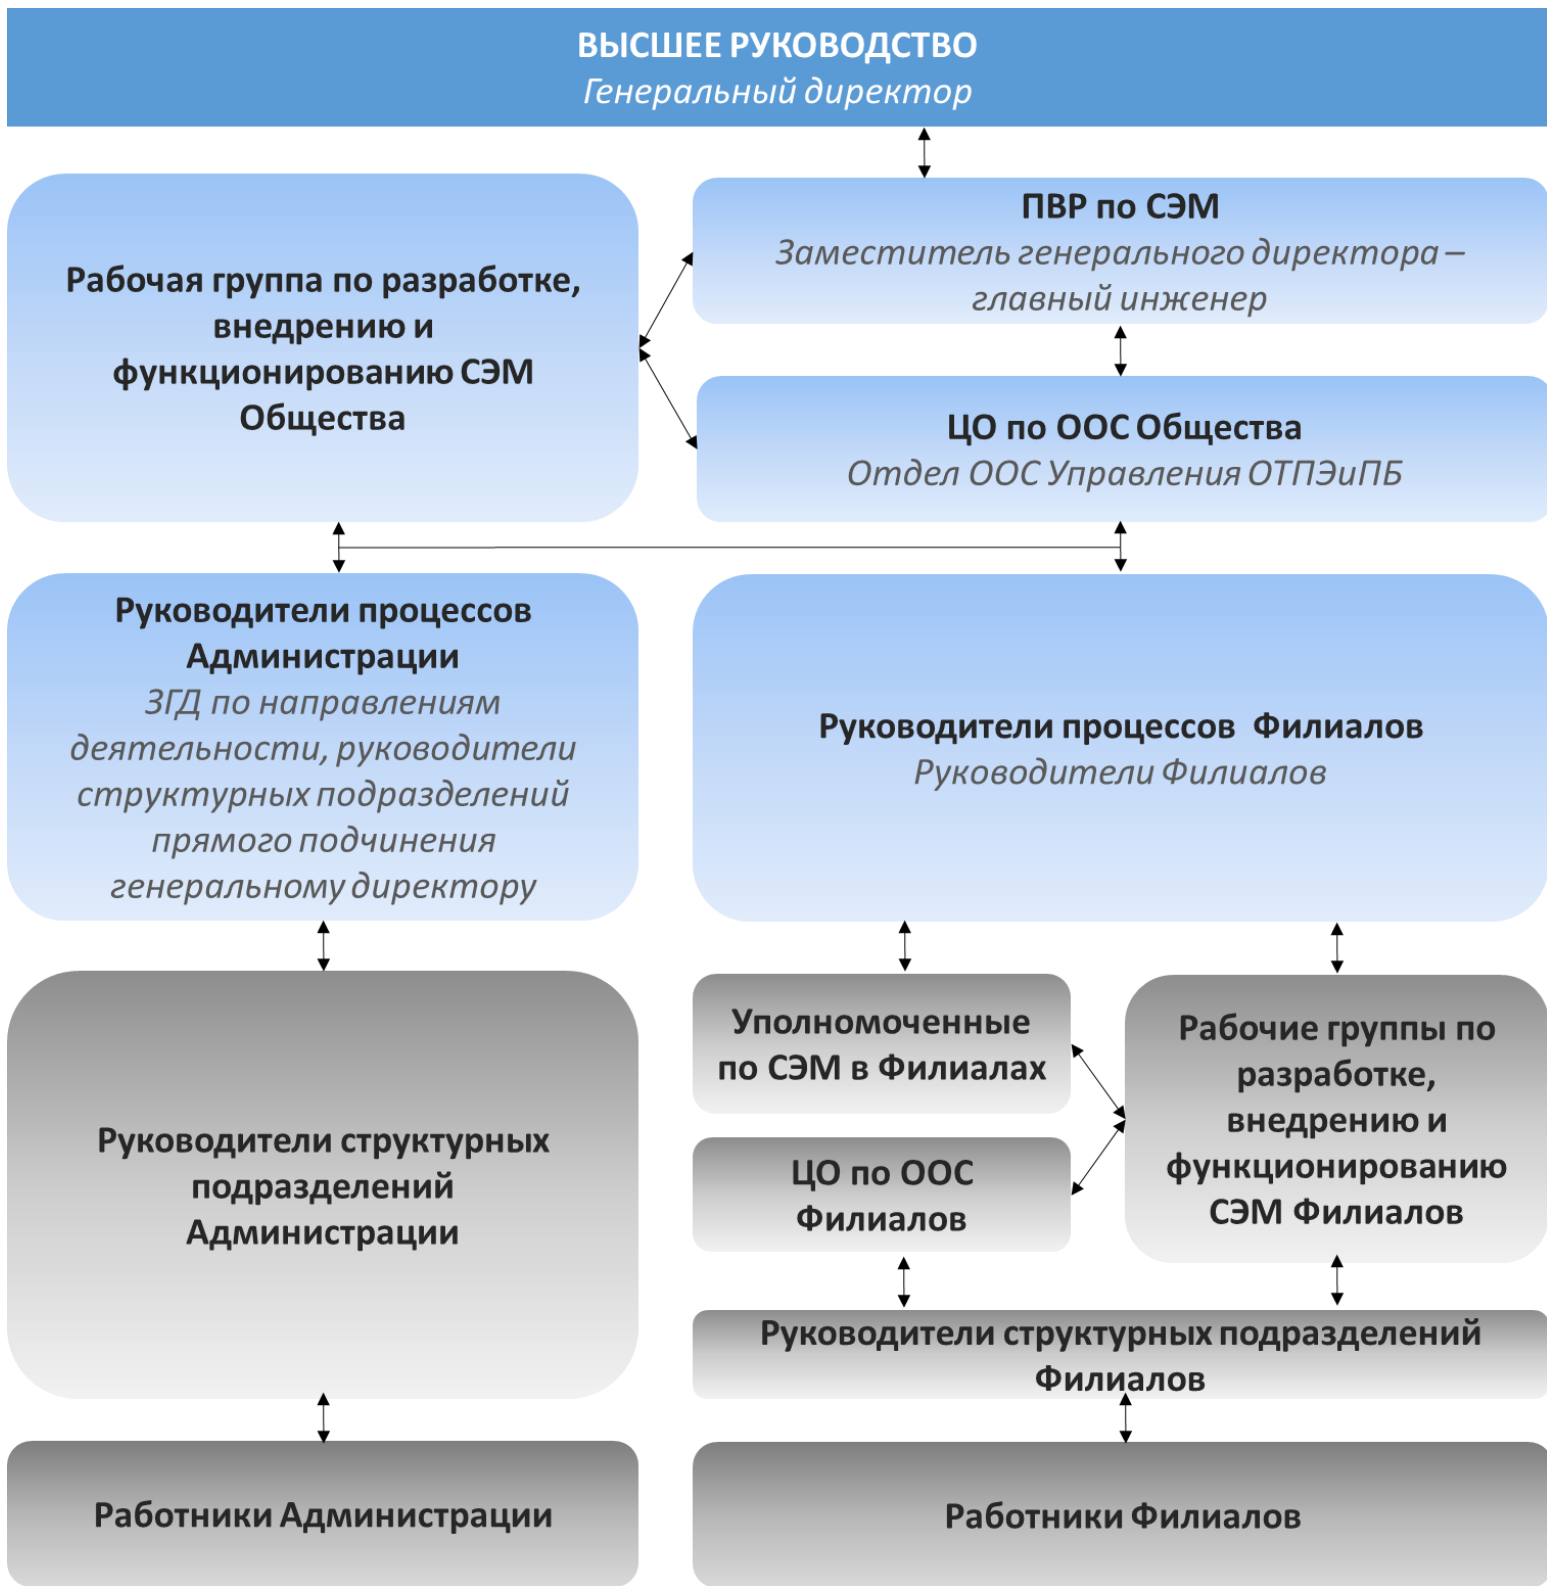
ВЫСШЕЕ РУКОВОДСТВО
Генеральный директор

Рабочая группа по разработке, внедрению и функционированию СЭМ Общества

ПВР по СЭМ
Заместитель генерального директора – главный инженер

ЦО по ООС Общества
Отдел ООС Управления ОТПЭиПБ

Руководители процессов Администрации
ЗГД по направлениям деятельности, руководители структурных подразделений прямого подчинения генеральному директору

Руководители процессов Филиалов
Руководители Филиалов

Руководители структурных подразделений Администрации

Уполномоченные по СЭМ в Филиалах

ЦО по ООС Филиалов

Рабочие группы по разработке, внедрению и функционированию СЭМ Филиалов

Руководители структурных подразделений Филиалов

Работники Администрации

Работники Филиалов